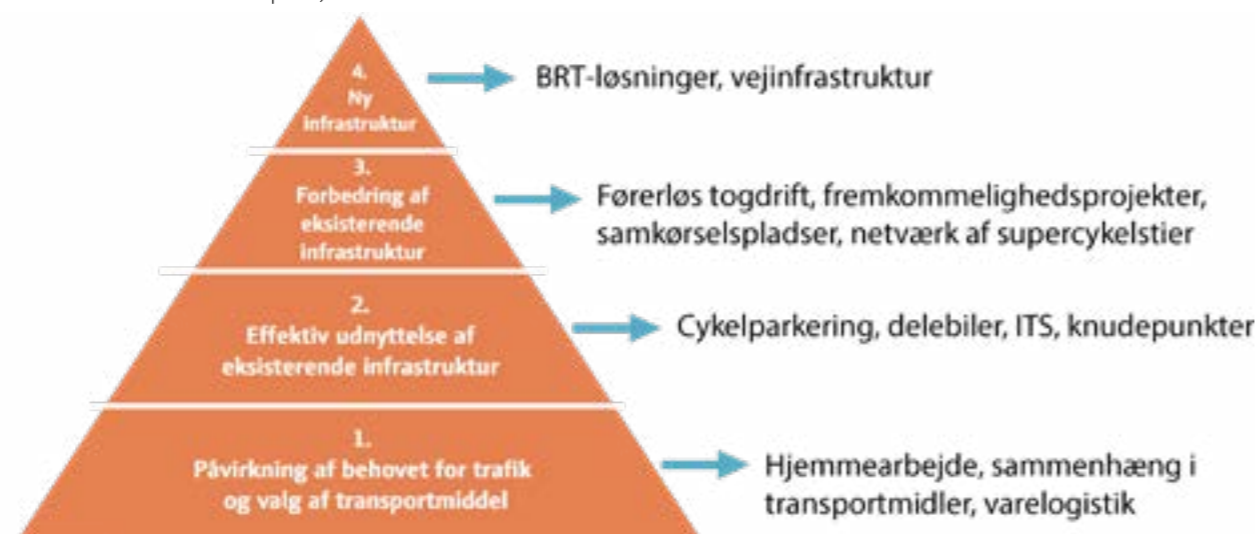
4.
Ny
infrastruktur

BRT-løsninger, vejinfrastruktur

3.
Forbedring af
eksisterende
infrastruktur

Førerløs togdrift, fremkommelighedsprojekter, samkørselspladser, netværk af supercykelstier

2.
Effektiv udnyttelse af
eksisterende infrastruktur

Cykelparkering, delebiler, ITS, knudepunkter

1.
Påvirkning af behovet for trafik
og valg af transportmiddel

Hjemmearbejde, sammenhæng i transportmidler, varelogistik